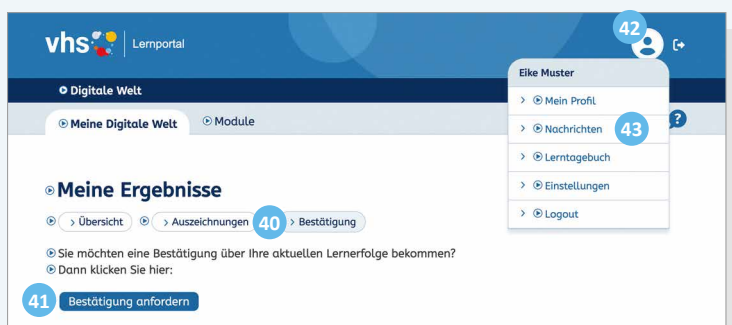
vhs Lernportal

42

Digitale Welt

Meine Digitale Welt Module

Eike Muster
> Mein Profil
> Nachrichten 43
> Lerntagebuch
> Einstellungen
> Logout

?

Meine Ergebnisse

> Übersicht > Auszeichnungen 40 > Bestätigung

Sie möchten eine Bestätigung über Ihre aktuellen Lernerfolge bekommen?
Dann klicken Sie hier:

41 Bestätigung anfordern